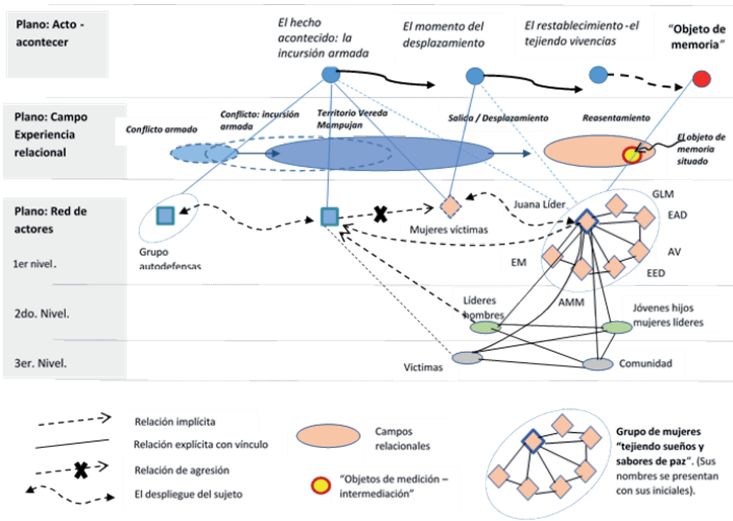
Plano: Acto - acontecer

El hecho acontecido: la incursión armada

El momento del desplazamiento

El restablecimiento -el tejiendo vivencias

"Objeto de memoria"

Plano: Campo Experiencia relacional

Conflicto armado

Conflicto: incursión armada

Territorio Vereda Mampujan

Salida / Desplazamiento

Reasentamiento

El objeto de memoria situado

Plano: Red de actores

1er nivel.

Grupo autodefensas

Mujeres víctimas

Juana Líder

GLM

EAD

EM

AV

EED

2do. Nivel.

Líderes hombres

AMM

Jóvenes hijos mujeres líderes

3er. Nivel.

Victimas

Comunidad

Relación implícita

Relación explícita con vínculo

Relación de agresión

El despliegue del sujeto

Campos relacionales

"Objetos de medición – intermediación"

Grupo de mujeres "tejiendo sueños y sabores de paz". (Sus nombres se presentan con sus iniciales).